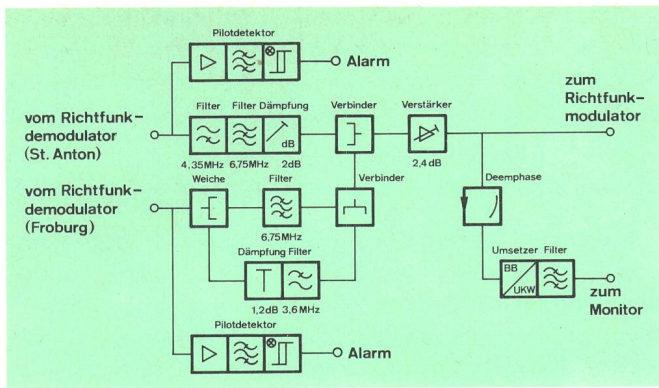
Pilotdetektor

Alarm

vom Richtfunk-demodulator (St. Anton)

Filter

Filter

Dämpfung

dB

4,35MHz

6,75MHz

2dB

Verbinder

Verstärker

2,4 dB

zum Richtfunk-modulator

vom Richtfunk-demodulator (Froburg)

Weiche

Filter

6,75MHz

Verbinder

Deemphase

Dämpfung

Filter

1,2dB

3,6 MHz

Umsetzer

Filter

BB

UKW

zum Monitor

Pilotdetektor

Alarm